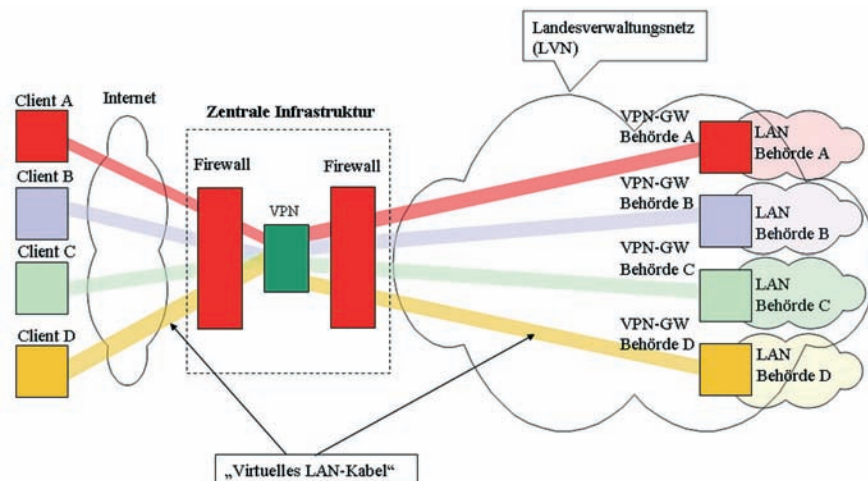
Landesverwaltungsnetz (LVN)

Client A

Internet

Zentrale Infrastruktur

Client B

Client C

Client D

Firewall

VPN

Firewall

VPN-GW Behörde A

LAN Behörde A

VPN-GW Behörde B

LAN Behörde B

VPN-GW Behörde C

LAN Behörde C

VPN-GW Behörde D

LAN Behörde D

„Virtuelles LAN-Kabel“